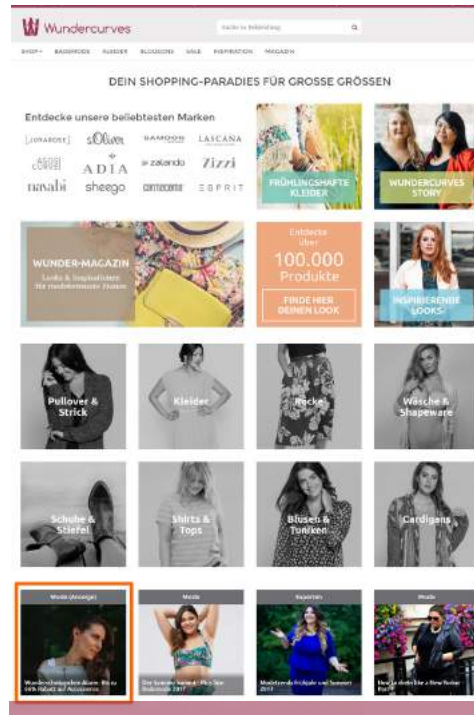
Wundercurves

Suche in Bekleidung

SHOP BADEMODE KLEIDER BLUSEN SALE INSPIRATION MAGAZIN

DEIN SHOPPING-PARADIES FÜR GROSSE GRÖSSEN

Entdecke unsere beliebtesten Marken

JUNAROSE s.Oliver SAMOON LASCANA

ADIA zalando Zizzi

navabi sheego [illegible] ESPRIT

FRÜHLINGSHAFTE KLEIDER

WUNDERCURVES STORY

WUNDER-MAGAZIN

Looks & Inspirationen für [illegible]

Entdecke über 100.000 Produkte

FINDE HIER DEINEN LOOK

INSPIRIERENDE LOOKS

Pullover & Strick

Kleider

Röcke

Wäsche & Shapeware

Schuhe & Stiefel

Shirts & Tops

Blusen & Tuniken

Cardigans

Mode (Anzeige)

Mode

Mode

Mode

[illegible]

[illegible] 2017

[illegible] 2017

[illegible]